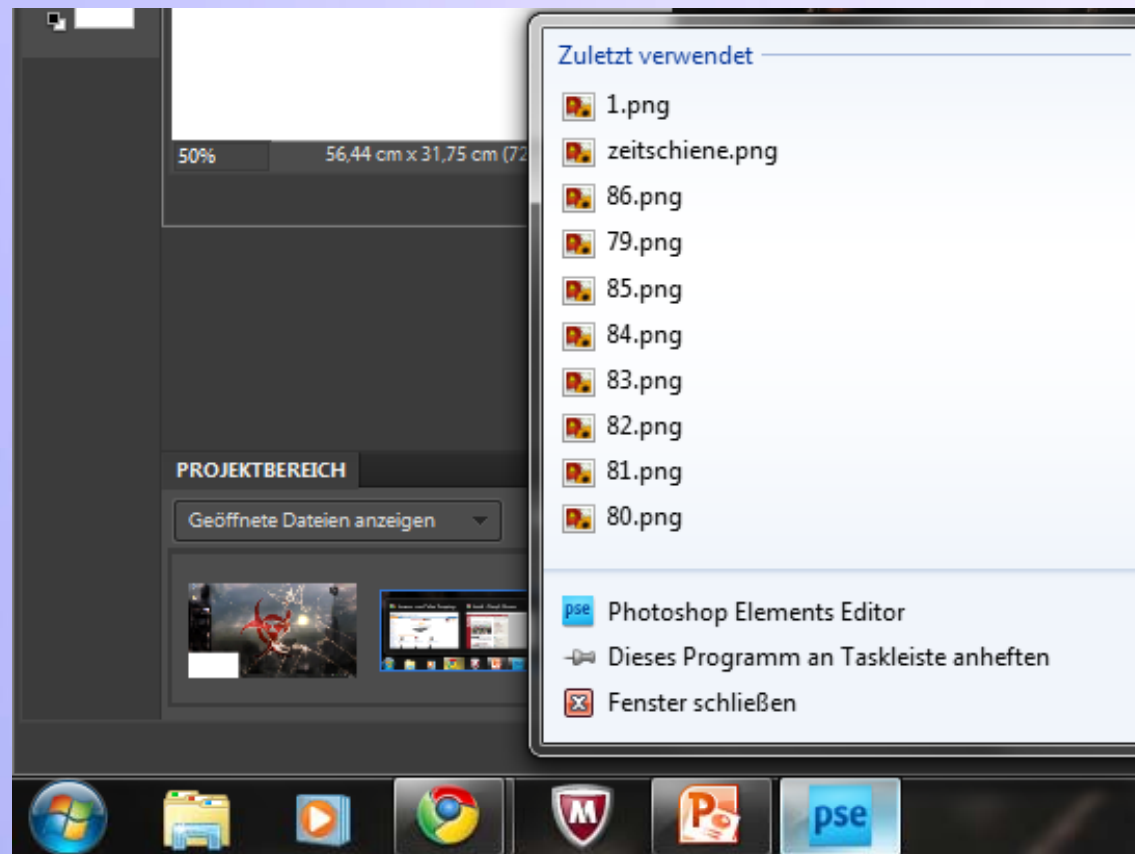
50%

56,44 cm x 31,75 cm (72

PROJEKTBEREICH

Geöffnete Dateien anzeigen

Zuletzt verwendet

1.png

zeitschiene.png

86.png

79.png

85.png

84.png

83.png

82.png

81.png

80.png

Photoshop Elements Editor

Dieses Programm an Taskleiste anheften

Fenster schließen

pse